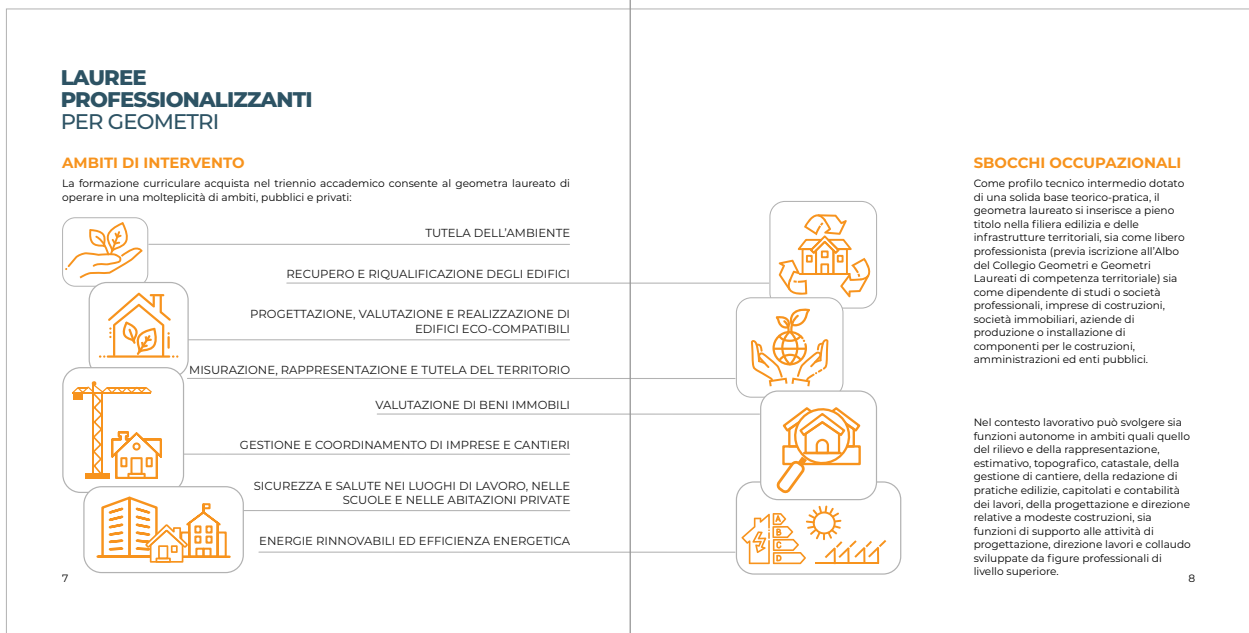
LAUREE PROFESSIONALIZZANTI PER GEOMETRI

AMBITI DI INTERVENTO

La formazione curriculare acquista nel triennio accademico consente al geometra laureato di operare in una molteplicità di ambiti, pubblici e privati:

TUTELA DELL'AMBIENTE

RECUPERO E RIQUALIFICAZIONE DEGLI EDIFICI

PROGETTAZIONE, VALUTAZIONE E REALIZZAZIONE DI EDIFICI ECO-COMPATIBILI

MISURAZIONE, RAPPRESENTAZIONE E TUTELA DEL TERRITORIO

VALUTAZIONE DI BENI IMMOBILI

GESTIONE E COORDINAMENTO DI IMPRESE E CANTIERI

SICUREZZA E SALUTE NEI LUOGHI DI LAVORO, NELLE SCUOLE E NELLE ABITAZIONI PRIVATE

ENERGIE RINNOVABILI ED EFFICIENZA ENERGETICA

7

A
B
C
D

SBOCCHI OCCUPAZIONALI

Come profilo tecnico intermedio dotato di una solida base teorico-pratica, il geometra laureato si inserisce a pieno titolo nella filiera edilizia e delle infrastrutture territoriali, sia come libero professionisto (previa iscrizione all'Albo del Collegio Geometri e Geometri Laureati di competenza territoriale) sia come dipendente di studi o società professionali, imprese di costruzioni, società immobiliari, aziende di produzione o installazione di componenti per le costruzioni, amministrazioni ed enti pubblici.

Nel contesto lavorativo può svolgere sia funzioni autonome in ambiti quali quello del rilievo e della rappresentazione, estimativo, topografico, catastale, della gestione di cantiere, della redazione di pratiche edilizie, capitolati e contabilità dei lavori, della progettazione e direzione relative a modeste costruzioni, sia funzioni di supporto alle attività di progettazione, direzione lavori e collaudo sviluppate da figure professionali di livello superiore.

8